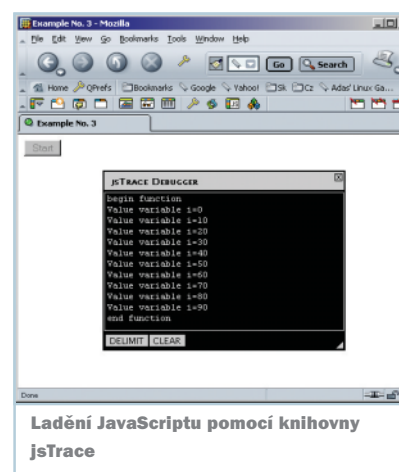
Example No. 3 - Mozilla

File Edit View Go Bookmarks Tools Window Help

Go Search

Home QPrefs Bookmarks Google Yahoo! SK Cz Adas' Linux Ga...

Example No. 3

Start

JSTRACE DEBUGGER

begin function
Value variable i=0
Value variable i=10
Value variable i=20
Value variable i=30
Value variable i=40
Value variable i=50
Value variable i=60
Value variable i=70
Value variable i=80
Value variable i=90
end function

DELIMIT CLEAR

Done

Ladění JavaScriptu pomocí knihovny jsTrace